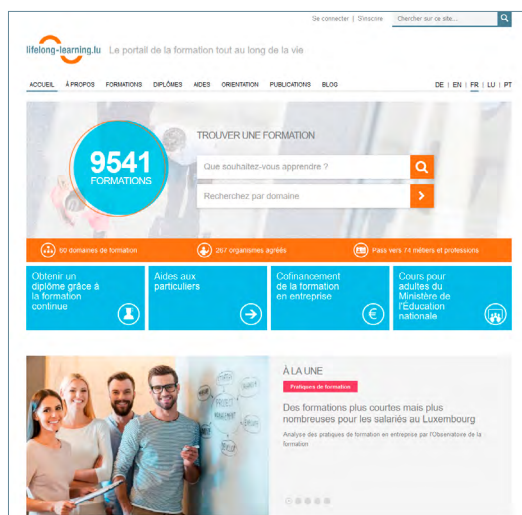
Se connecter | S'inscrire Chercher sur ce site...

lifelong-learning.lu Le portail de la formation tout au long de la vie

ACCUEIL À PROPOS FORMATIONS DIPLÔMES AIDES ORIENTATION PUBLICATIONS BLOG

DE | EN | FR | LU | PT

9541 FORMATIONS

TROUVER UNE FORMATION

Que souhaitez-vous apprendre ?

Recherchez par domaine

60 domaines de formation

267 organismes agréés

Pass vers 74 métiers et professions

Obtenir un diplôme grâce à la formation continue

Aides aux particuliers

Cofinancement de la formation en entreprise

Cours pour adultes du Ministère de l'Education nationale

À LA UNE

Pratiques de formation

Des formations plus courtes mais plus nombreuses pour les salariés au Luxembourg

Analyse des pratiques de formation en entreprise par l'Observatoire de la formation